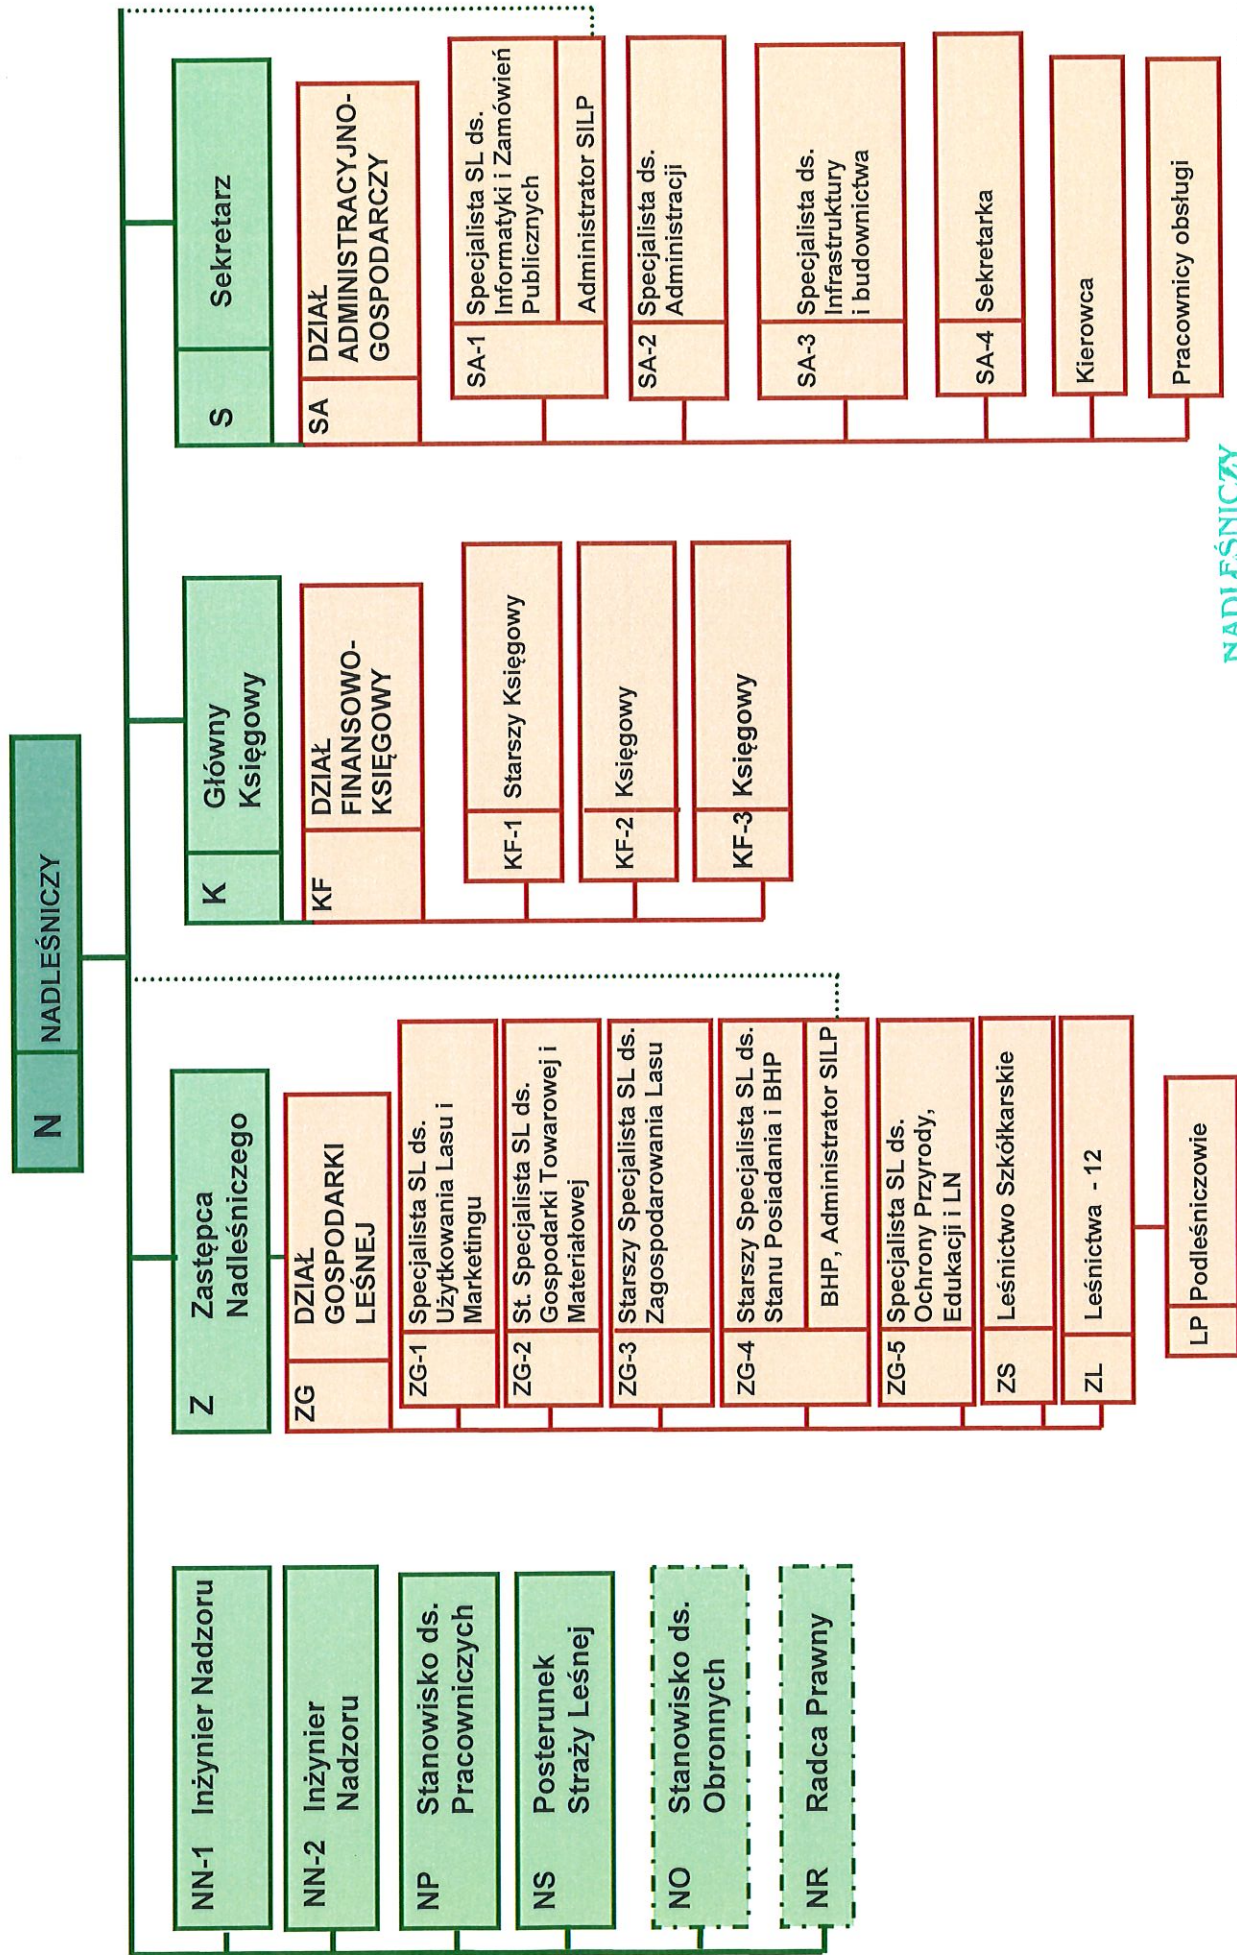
N NADLEŚNICZY

NN-1 Inżynier Nadzoru

NN-2 Inżynier Nadzoru

NP Stanowisko ds. Pracowniczych

NS Posterunek Straży Leśnej

NO Stanowisko ds. Obronnych

NR Radca Prawny

Z Zastępca Nadleśniczego

ZG DZIAŁ GOSPODARKI LEŚNEJ

ZG-1 Specjalista SL ds. Użytkowania Lasu i Marketingu

ZG-2 St. Specjalista SL ds. Gospodarki Towarowej i Materiałowej

ZG-3 Starszy Specjalista SL ds. Zagospodarowania Lasu

ZG-4 Starszy Specjalista SL ds. Stanu Posiadania i BHP

BHP, Administrator SILP

ZG-5 Specjalista SL ds. Ochrony Przyrody, Edukacji i LN

ZS Leśnictwo Szkółkarskie

ZL Leśnictwa - 12

LP Podleśniczowie

K Główny Księgowy

KF DZIAŁ FINANSOWO-KSIĘGOWY

KF-1 Starszy Księgowy

KF-2 Księgowy

KF-3 Księgowy

S Sekretarz

SA DZIAŁ ADMINISTRACYJNO-GOSPODARCZY

SA-1 Specjalista SL ds. Informatyki i Zamówień Publicznych

Administrator SILP

SA-2 Specjalista ds. Administracji

SA-3 Specjalista ds. Infrastruktury i budownictwa

SA-4 Sekretarka

Kierowca

Pracownicy obsługi

NADLEŚNICZY